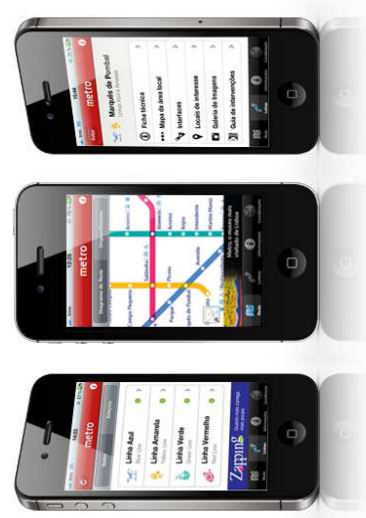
metro

Marquês de Pombal

Ficha técnica

Mapa da área local

Interfaces

Locais de interesse

Galeria de imagens

Guia de intervenções

metro

Campo Pequeno

Saldanha

Picoas

Parque

Marquês de Pombal

Avenida

metro

Linha Azul

Linha Amarela

Linha Verde

Linha Vermelha

Zapping